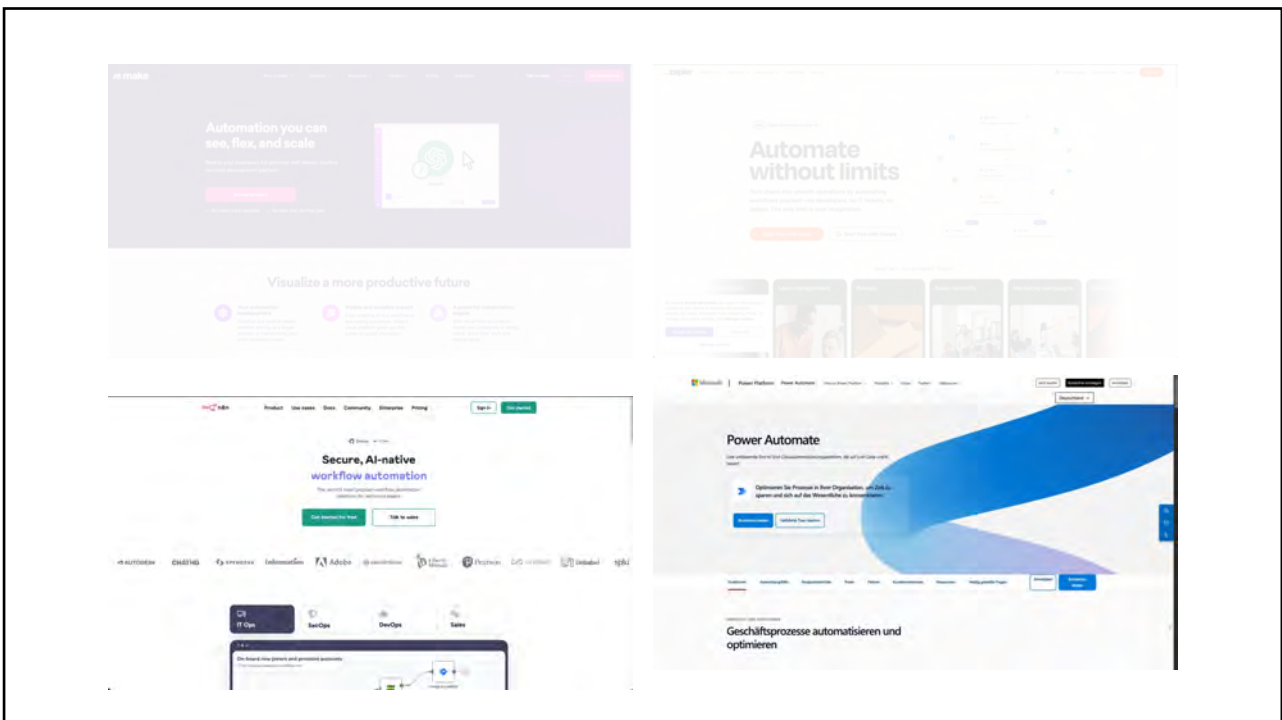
make

Automation you can see, flex, and scale

Visualize a more productive future

zapier

Automate without limits

n8n Product Use cases Docs Community Enterprise Pricing Sign in Get started

Secure, AI-native workflow automation

Get started for free Talk to sales

AUTODESK Adobe Pearson Unbabel

IT Ops SecOps DevOps Sales

Microsoft | Power Platform Power Automate

Deutschland

Power Automate

Optimieren Sie Prozesse in Ihrer Organisation, um Zeit zu sparen und sich auf das Wesentliche zu konzentrieren.

Geschäftsprozesse automatisieren und optimieren